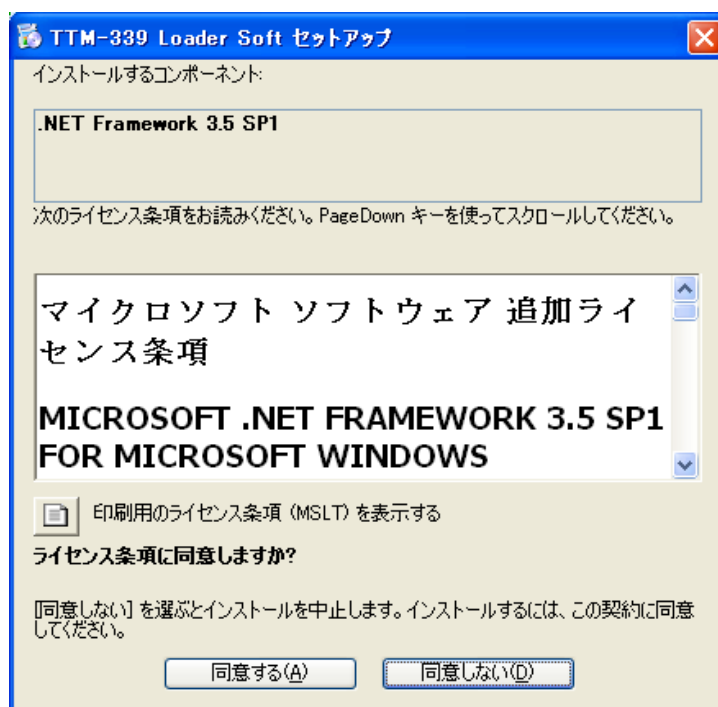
TTM-339 Loader Soft セットアップ

インストールするコンポーネント:

.NET Framework 3.5 SP1

次のライセンス条項をお読みください。PageDown キーを使ってスクロールしてください。

マイクロソフト ソフトウェア 追加ライセンス条項

MICROSOFT .NET FRAMEWORK 3.5 SP1 FOR MICROSOFT WINDOWS

印刷用のライセンス条項 (MSLT) を表示する

ライセンス条項に同意しますか?

[同意しない] を選ぶとインストールを中止します。インストールするには、この契約に同意してください。

同意する(A)

同意しない(D)